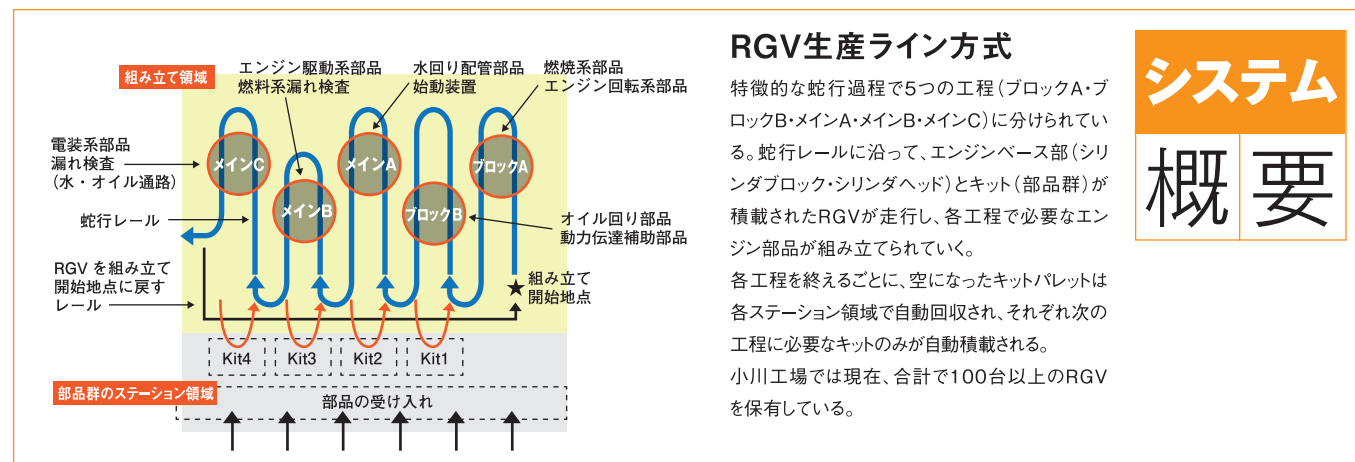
組み立て領域

エンジン駆動系部品
燃料系漏れ検査

水回り配管部品
始動装置

燃焼系部品
エンジン回転系部品

電装系部品
漏れ検査
（水・オイル通路）

メインC

メインB

メインA

ブロックB

ブロックA

蛇行レール

オイル回り部品
動力伝達補助部品

RGV を組み立て
開始地点に戻す
レール

組み立て
開始地点

Kit4

Kit3

Kit2

Kit1

部品群のステーション領域

部品の受け入れ

RGV生産ライン方式

特徴的な蛇行過程で5つの工程（ブロックA・ブロックB・メインA・メインB・メインC）に分けられている。蛇行レールに沿って、エンジンベース部（シリンダブロック・シリンダヘッド）とキット（部品群）が積載されたRGVが走行し、各工程で必要なエンジン部品が組み立てられていく。
各工程を終えるごとに、空になったキットパレットは各ステーション領域で自動回収され、それぞれ次の工程に必要なキットのみが自動積載される。
小川工場では現在、合計で100台以上のRGVを保有している。

システム

概要